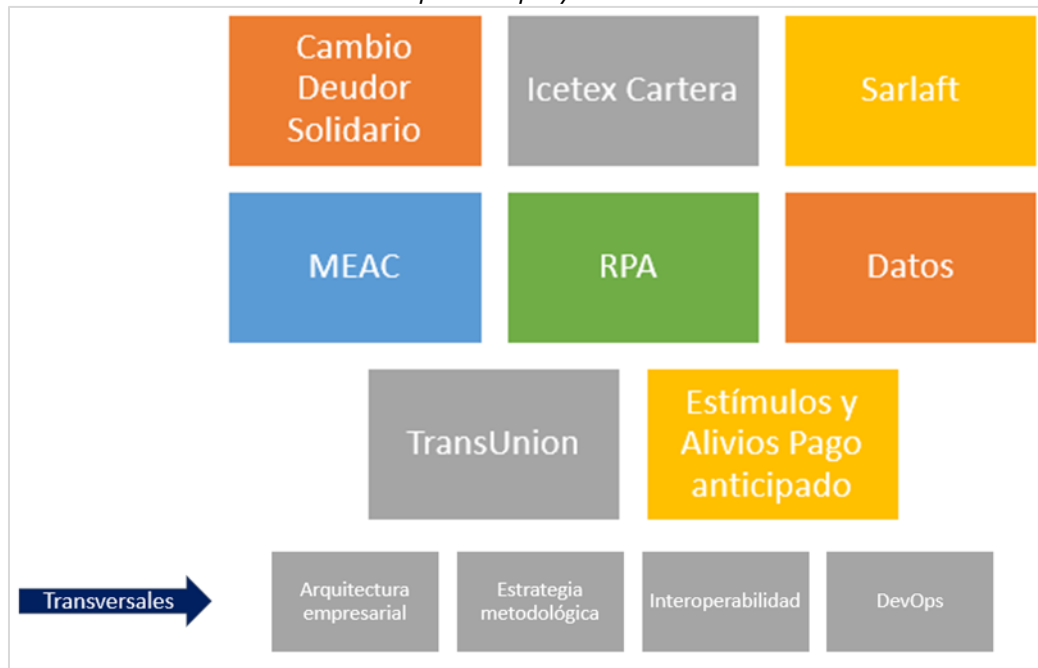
Cambio Deudor Solidario

Icetex Cartera

Sarlaft

MEAC

RPA

Datos

TransUnion

Estímulos y Alivios Pago anticipado

Transversales

Arquitectura empresarial

Estrategia metodológica

Interoperabilidad

DevOps